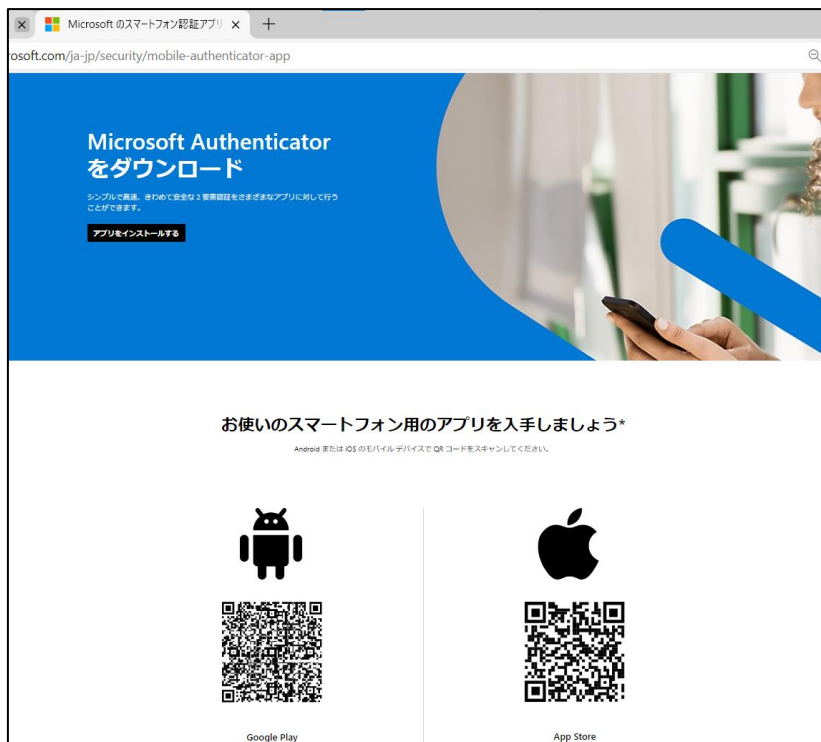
Microsoft のスマートフォン認証アプリ ×

osoft.com/ja-jp/security/mobile-authenticator-app

Microsoft Authenticator をダウンロード

シンプルで高速、きわめて安全な 2 要素認証をさまざまなアプリに対して行うことができます。

アプリをインストールする

お使いのスマートフォン用のアプリを入手しましょう*

Android または iOS のモバイル デバイスで QR コードをスキャンしてください。

Google Play

App Store